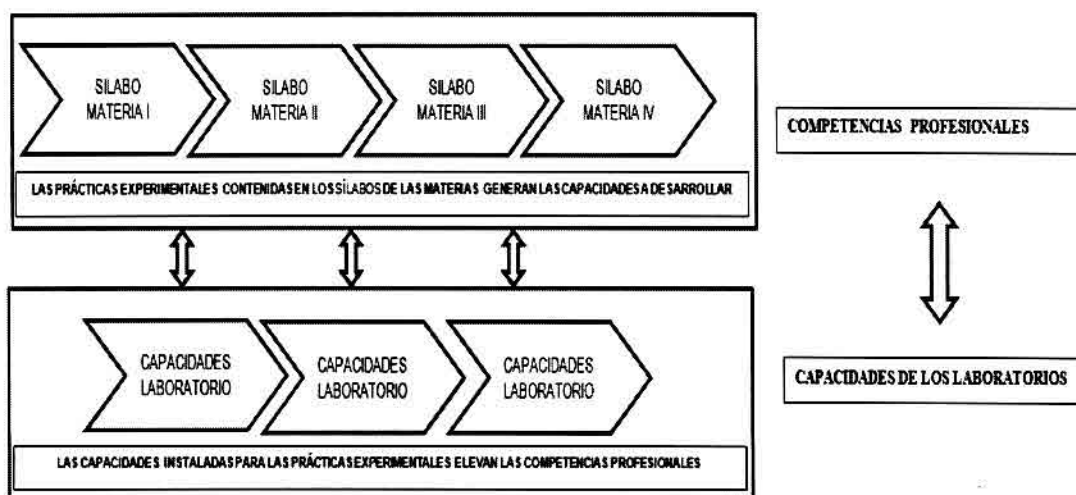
SILABO MATERIA I

SILABO MATERIA II

SILABO MATERIA III

SILABO MATERIA IV

LAS PRÁCTICAS EXPERIMENTALES CONTENIDAS EN LOS SÍLABOS DE LAS MATERIAS GENERAN LAS CAPACIDADES A DESARROLLAR

COMPETENCIAS PROFESIONALES

CAPACIDADES LABORATORIO

CAPACIDADES LABORATORIO

CAPACIDADES LABORATORIO

CAPACIDADES DE LOS LABORATORIOS

LAS CAPACIDADES INSTALADAS PARA LAS PRÁCTICAS EXPERIMENTALES ELEVAN LAS COMPETENCIAS PROFESIONALES